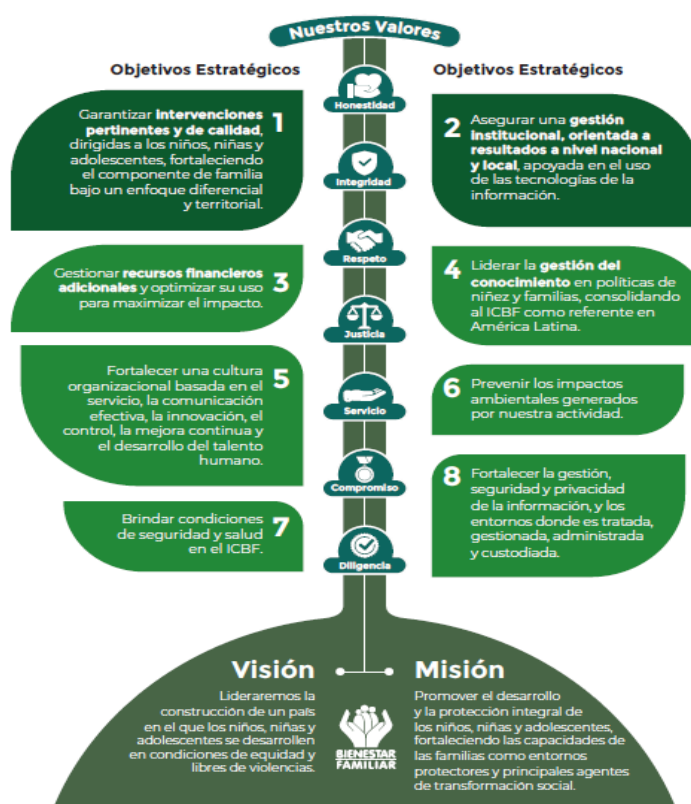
Nuestros Valores

Objetivos Estratégicos

Garantizar intervenciones pertinentes y de calidad, dirigidas a los niños, niñas y adolescentes, fortaleciendo el componente de familia bajo un enfoque diferencial y territorial. 1

Gestionar recursos financieros adicionales y optimizar su uso para maximizar el impacto. 3

Fortalecer una cultura organizacional basada en el servicio, la comunicación efectiva, la innovación, el control, la mejora continua y el desarrollo del talento humano. 5

Brindar condiciones de seguridad y salud en el ICBF. 7

Honestidad

Integridad

Respeto

Justicia

Servicio

Compromiso

Diligencia

Objetivos Estratégicos

2 Asegurar una gestión institucional, orientada a resultados a nivel nacional y local, apoyada en el uso de las tecnologías de la información.

4 Liderar la gestión del conocimiento en políticas de niñez y familias, consolidando al ICBF como referente en América Latina.

6 Prevenir los impactos ambientales generados por nuestra actividad.

8 Fortalecer la gestión, seguridad y privacidad de la información, y los entornos donde es tratada, gestionada, administrada y custodiada.

Visión

Lideraremos la construcción de un país en el que los niños, niñas y adolescentes se desarrollen en condiciones de equidad y libres de violencias.

Misión

Promover el desarrollo y la protección integral de los niños, niñas y adolescentes, fortaleciendo las capacidades de las familias como entornos protectores y principales agentes de transformación social.

BIENESTAR FAMILIAR